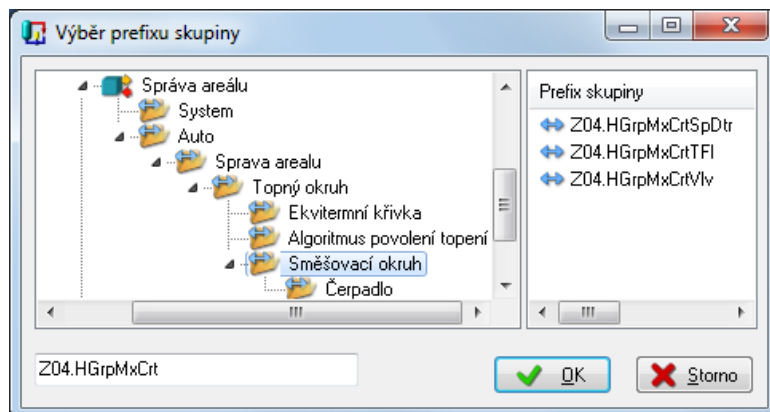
Výběr prefixu skupiny

Správa areálu
System
Auto
Sprava arealu
Topný okruh
Ekvitermní křivka
Algoritmus povolení topení
Směšovací okruh
Čerpadlo

Prefix skupiny
Z04.HGrpMxCrtSpDtr
Z04.HGrpMxCrtTFl
Z04.HGrpMxCrtVlv

Z04.HGrpMxCrt

OK
Storno